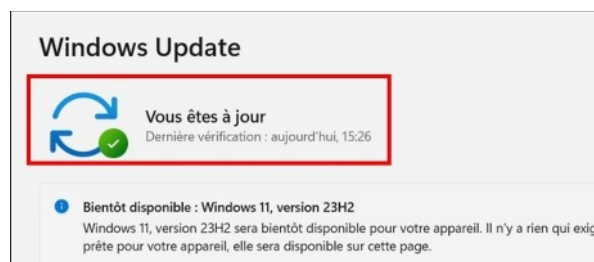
Windows Update

Vous êtes à jour
Dernière vérification : aujourd'hui, 15:26

Bientôt disponible : Windows 11, version 23H2
Windows 11, version 23H2 sera bientôt disponible pour votre appareil. Il n'y a rien qui exig
prête pour votre appareil, elle sera disponible sur cette page.